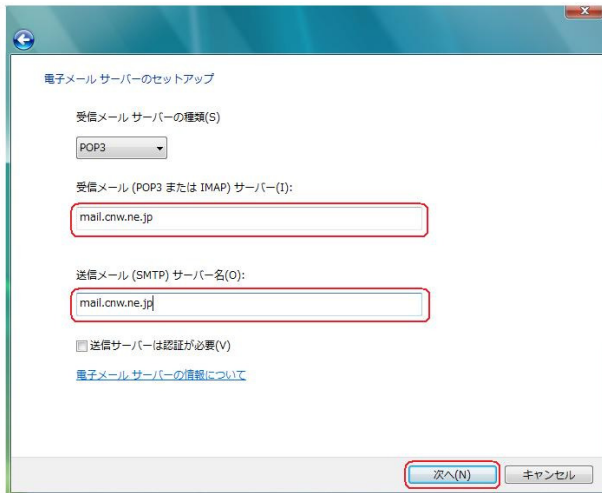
電子メール サーバーのセットアップ

受信メール サーバーの種類(S)

POP3

受信メール (POP3 または IMAP) サーバー(I):

mail.cnw.ne.jp

送信メール (SMTP) サーバー名(O):

mail.cnw.ne.jp

送信サーバーは認証が必要(V)

電子メール サーバーの情報について

次へ(N)

キャンセル